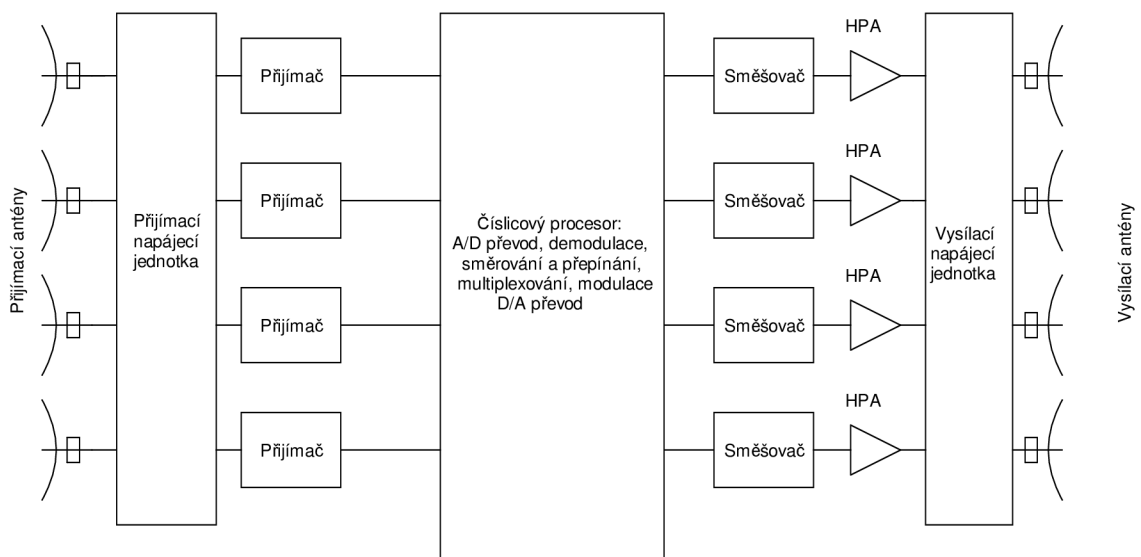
Přijímací antény

Přijímací napájecí jednotka

Přijímač

Přijímač

Přijímač

Přijímač

Číslicový procesor: A/D převod, demodulace, směrování a přepínání, multiplexování, modulace D/A převod

HPA

Směšovač

HPA

Směšovač

HPA

Směšovač

HPA

Směšovač

Vysílací napájecí jednotka

Vysílací antény